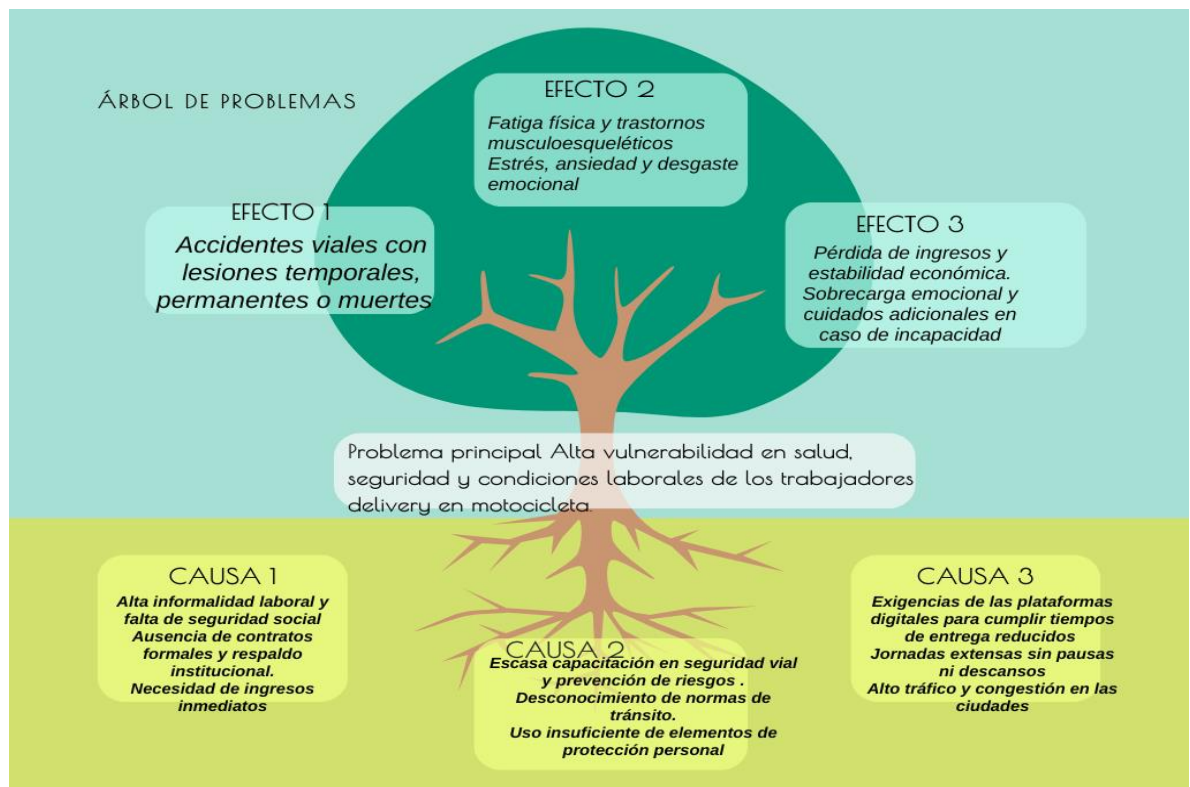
ÁRBOL DE PROBLEMAS

EFECTO 2

Fatiga física y trastornos musculoesqueléticos
Estrés, ansiedad y desgaste emocional

EFECTO 1

Accidentes viales con lesiones temporales, permanentes o muertes

EFECTO 3

Pérdida de ingresos y estabilidad económica.
Sobrecarga emocional y cuidados adicionales en caso de incapacidad

Problema principal Alta vulnerabilidad en salud, seguridad y condiciones laborales de los trabajadores delivery en motocicleta.

CAUSA 1

Alta informalidad laboral y falta de seguridad social
Ausencia de contratos formales y respaldo institucional.
Necesidad de ingresos inmediatos

CAUSA 2

Escasa capacitación en seguridad vial y prevención de riesgos .
Desconocimiento de normas de tránsito.
Uso insuficiente de elementos de protección personal

CAUSA 3

Exigencias de las plataformas digitales para cumplir tiempos de entrega reducidos
Jornadas extensas sin pausas ni descansos
Alto tráfico y congestión en las ciudades